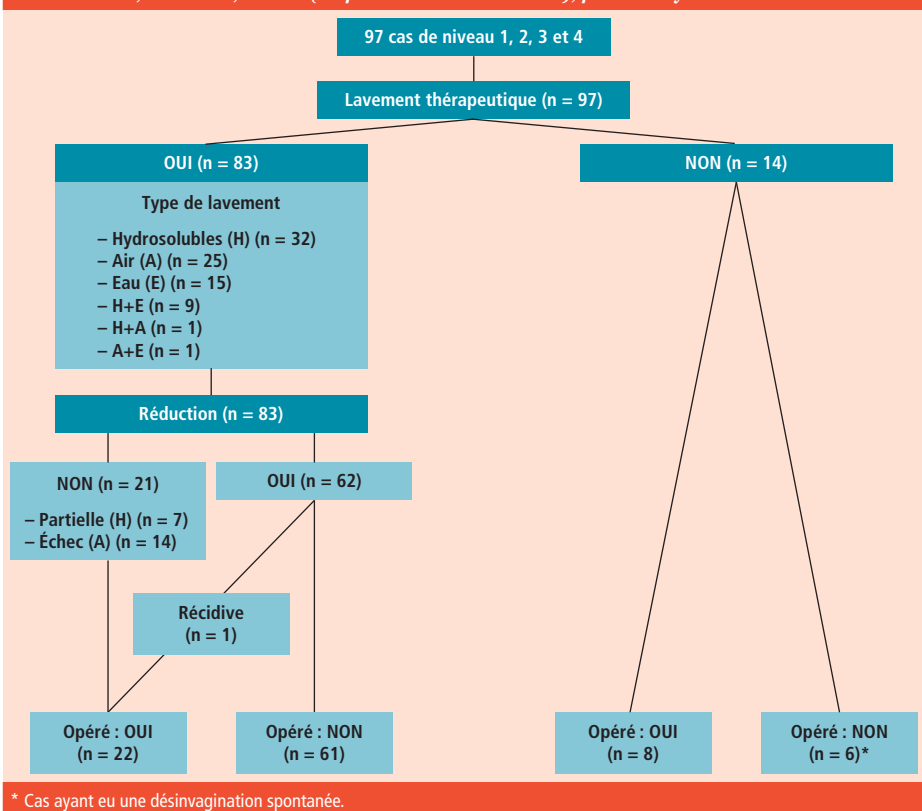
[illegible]

97 cas de niveau 1, 2, 3 et 4

Lavement thérapeutique (n = 97)

OUI (n = 83)

Type de lavement

– Hydrosolubles (H) (n = 32)
– Air (A) (n = 25)
– Eau (E) (n = 15)
– H+E (n = 9)
– H+A (n = 1)
– A+E (n = 1)

NON (n = 14)

Réduction (n = 83)

NON (n = 21)

– Partielle (H) (n = 7)
– Échec (A) (n = 14)

OUI (n = 62)

Récidive (n = 1)

Opéré : OUI (n = 22)

Opéré : NON (n = 61)

Opéré : OUI (n = 8)

Opéré : NON (n = 6)*

* Cas ayant eu une désinvagination spontanée.